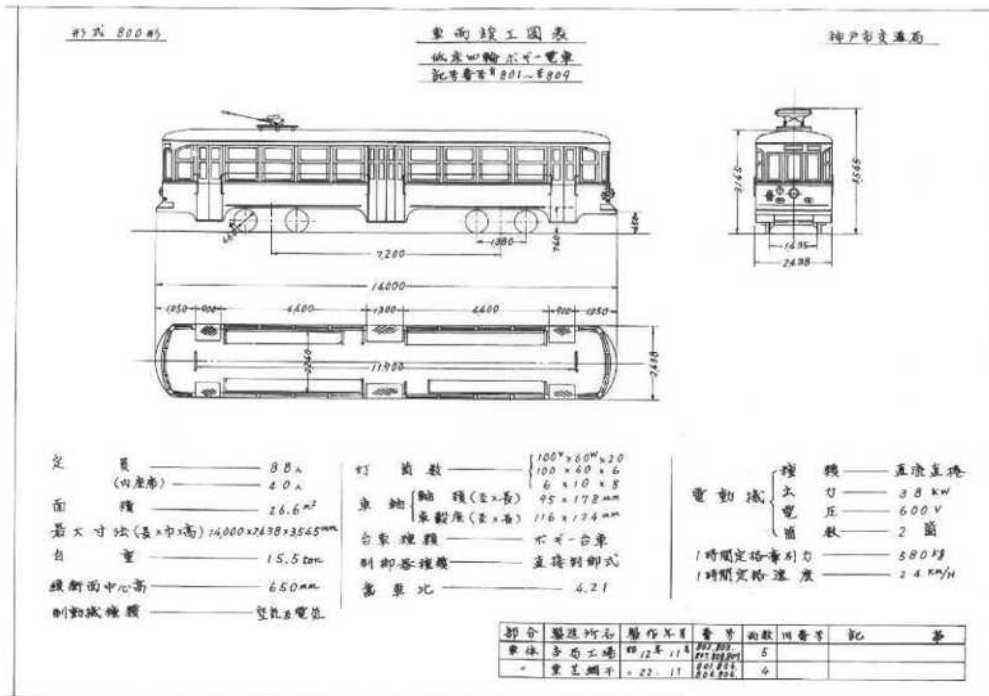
形式 800形

車両竣工図表

低床四輪ボギー電車

記号番号 801〜809

神戸市交通局

2145

3545

1635

2438

7200

1380

740

14000

1250

900

4400

1300

4400

900

1250

11900

2438

定員 ―――― 88人
(内座席) ―――― 40人
面積 ―――― 26.6 $m^2$
最大寸法(長×巾×高) 14,000×2438×3545 mm
自重 ―――― 15.5 ton
緩衝面中心高 ―――― 650 mm
制動機種類 ―――― 空気及電気

灯数 ―――― 100W×60W×20, 100×40×6, 6×10×8
車軸 輪径(径×長) 95×178 mm
車軸座(径×長) 116×134 mm
台車種類 ―――― ボギー台車
制御器種類 ―――― 直接制御式
歯車比 ―――― 4.21

電動機 種類 ―――― 直流直捲
出力 ―――― 38 kW
電圧 ―――― 600 V
個数 ―――― 2 個
1時間定格牽引力 ―――― 580 kg
1時間定格速度 ―――― 24 Km/H

| 部分 | 製造所名 | 製作年月 | 番号 | 両数 | 旧番号 | 記事 |
|---|---|---|---|---|---|---|
| 車体 | 市局工場 | 昭12年11月 | 801 803 805 807 808 809 | 5 | | |
| 〃 | 東芝鋼工 | 〃22.11 | 801 804 806 | 4 | | |